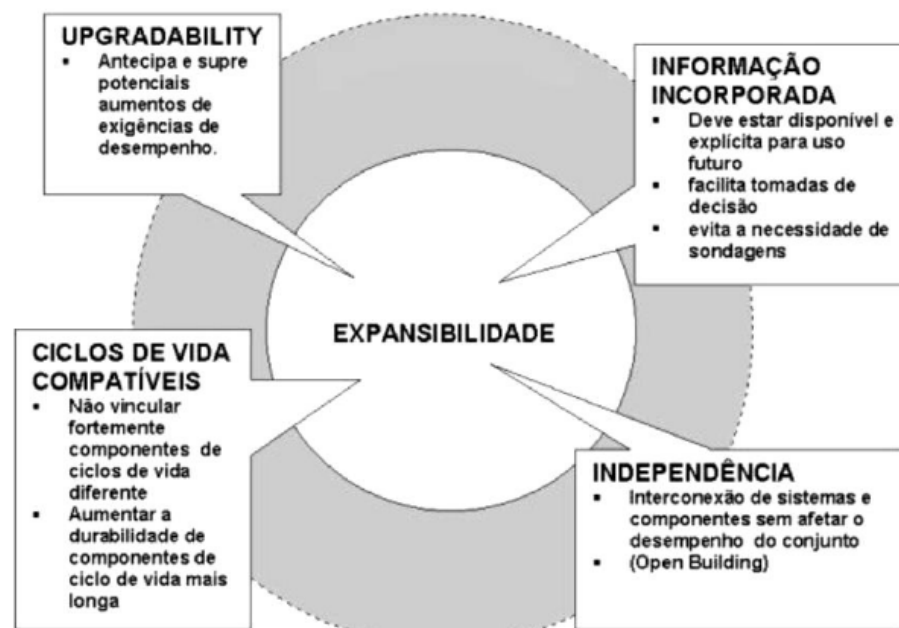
UPGRADABILITY
- Antecipa e supre potenciais aumentos de exigências de desempenho.

INFORMAÇÃO INCORPORADA
- Deve estar disponível e explícita para uso futuro
- facilita tomadas de decisão
- evita a necessidade de sondagens

EXPANSIBILIDADE

CICLOS DE VIDA COMPATÍVEIS
- Não vincular fortemente componentes de ciclos de vida diferente
- Aumentar a durabilidade de componentes de ciclo de vida mais longa

INDEPENDÊNCIA
- Interconexão de sistemas e componentes sem afetar o desempenho do conjunto
- (Open Building)